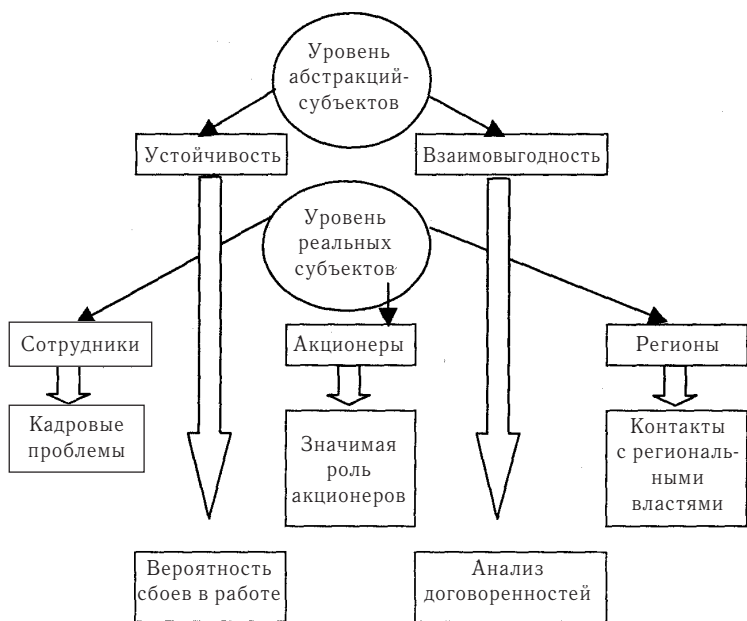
Уровень абстракций-субъектов

Устойчивость

Взаимовыгодность

Уровень реальных субъектов

Сотрудники

Акционеры

Регионы

Кадровые проблемы

Значимая роль акционеров

Контакты с региональными властями

Вероятность сбоев в работе

Анализ договоренностей